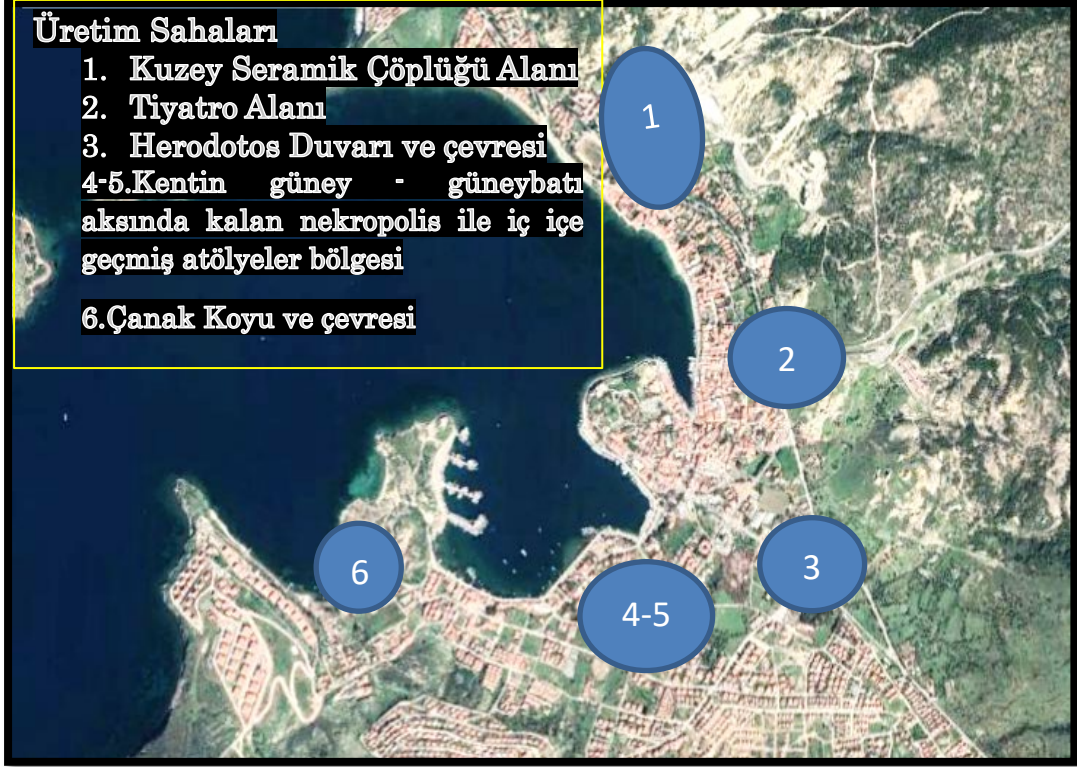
Üretim Sahaları
1. Kuzey Seramik Çöplüğü Alanı
2. Tiyatro Alanı
3. Herodotos Duvarı ve çevresi
4-5.Kentin güney - güneybatı aksında kalan nekropolis ile iç içe geçmiş atölyeler bölgesi

6.Çanak Koyu ve çevresi

1

2

3

4-5

6